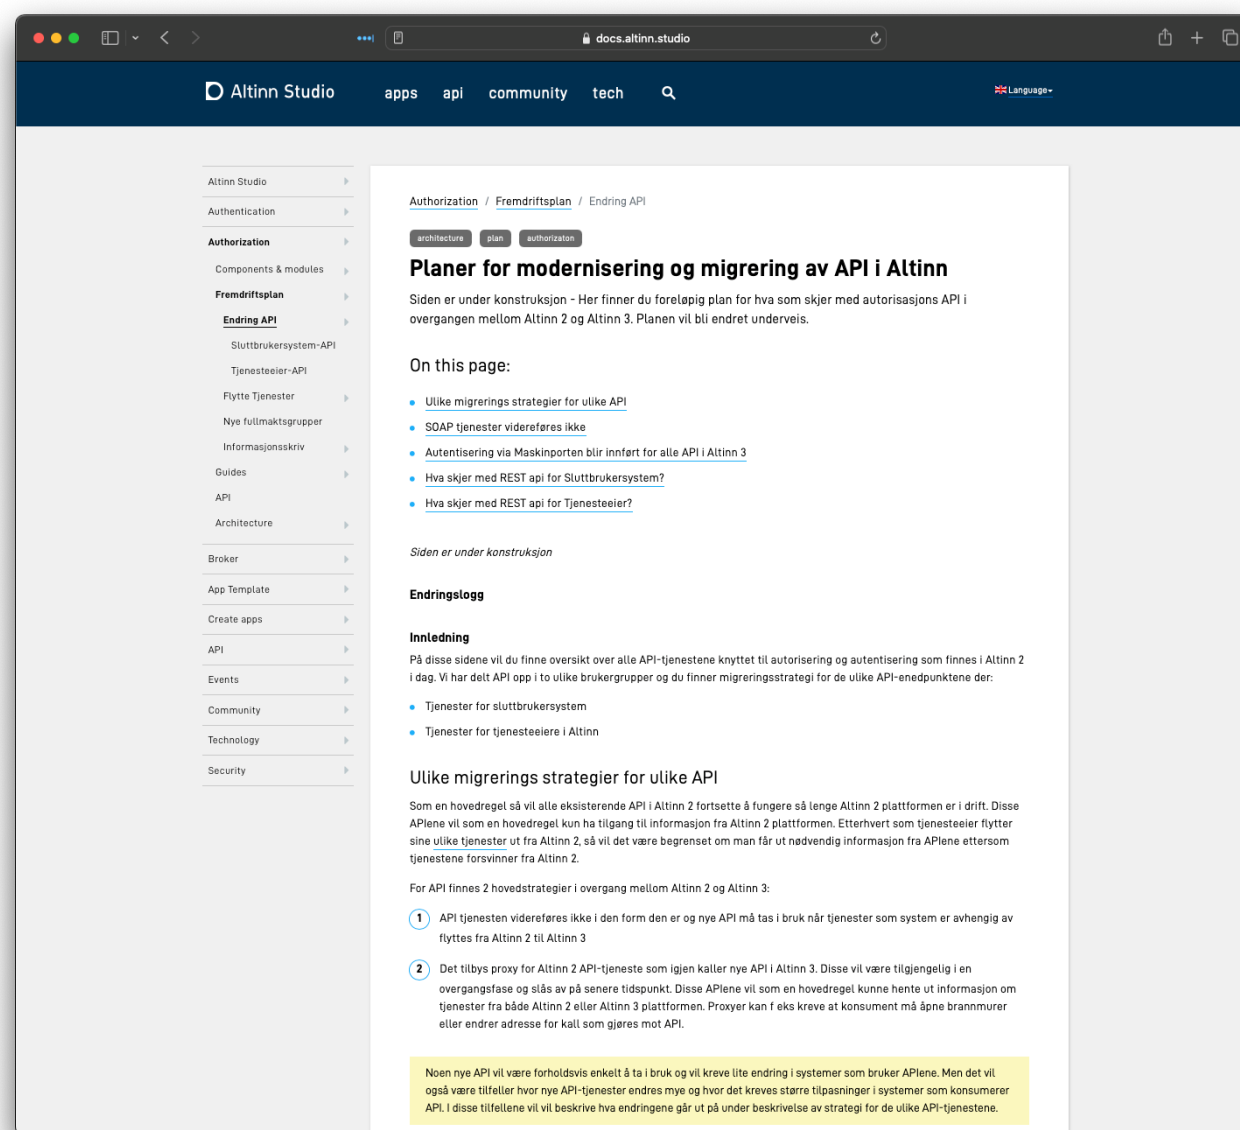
docs.altinn.studio

Altinn Studio apps api community tech

Language

Altinn Studio
Authentication
Authorization
Components & modules
Fremdriftsplan
Endring API
Sluttbrukersystem-API
Tjenesteeier-API
Flytte Tjenester
Nye fullmaktsgrupper
Informasjonsskriv
Guides
API
Architecture
Broker
App Template
Create apps
API
Events
Community
Technology
Security

Authorization / Fremdriftsplan / Endring API

architecture plan authorizaton

# Planer for modernisering og migrering av API i Altinn

Siden er under konstruksjon - Her finner du foreløpig plan for hva som skjer med autorisasjons API i overgangen mellom Altinn 2 og Altinn 3. Planen vil bli endret underveis.

On this page:

- Ulike migrerings strategier for ulike API
- SOAP tjenester videreføres ikke
- Autentisering via Maskinporten blir innført for alle API i Altinn 3
- Hva skjer med REST api for Sluttbrukersystem?
- Hva skjer med REST api for Tjenesteeier?

*Siden er under konstruksjon*

**Endringslogg**

**Innledning**

På disse sidene vil du finne oversikt over alle API-tjenestene knyttet til autorisering og autentisering som finnes i Altinn 2 i dag. Vi har delt API opp i to ulike brukergrupper og du finner migreringsstrategi for de ulike API-enedpunktene der:

- Tjenester for sluttbrukersystem
- Tjenester for tjenesteeiere i Altinn

Ulike migrerings strategier for ulike API

Som en hovedregel så vil alle eksisterende API i Altinn 2 fortsette å fungere så lenge Altinn 2 plattformen er i drift. Disse APIene vil som en hovedregel kun ha tilgang til informasjon fra Altinn 2 plattformen. Etterhvert som tjenesteeier flytter sine ulike tjenester ut fra Altinn 2, så vil det være begrenset om man får ut nødvendig informasjon fra APIene ettersom tjenestene forsvinner fra Altinn 2.

For API finnes 2 hovedstrategier i overgang mellom Altinn 2 og Altinn 3:

1 API tjenesten videreføres ikke i den form den er og nye API må tas i bruk når tjenester som system er avhengig av flyttes fra Altinn 2 til Altinn 3

2 Det tilbys proxy for Altinn 2 API-tjeneste som igjen kaller nye API i Altinn 3. Disse vil være tilgjengelig i en overgangsfase og slås av på senere tidspunkt. Disse APIene vil som en hovedregel kunne hente ut informasjon om tjenester fra både Altinn 2 eller Altinn 3 plattformen. Proxyer kan f eks kreve at konsument må åpne brannmurer eller endrer adresse for kall som gjøres mot API.

Noen nye API vil være forholdsvis enkelt å ta i bruk og vil kreve lite endring i systemer som bruker APIene. Men det vil også være tilfeller hvor nye API-tjenester endres mye og hvor det kreves større tilpasninger i systemer som konsumerer API. I disse tilfellene vil vil beskrive hva endringene går ut på under beskrivelse av strategi for de ulike API-tjenestene.